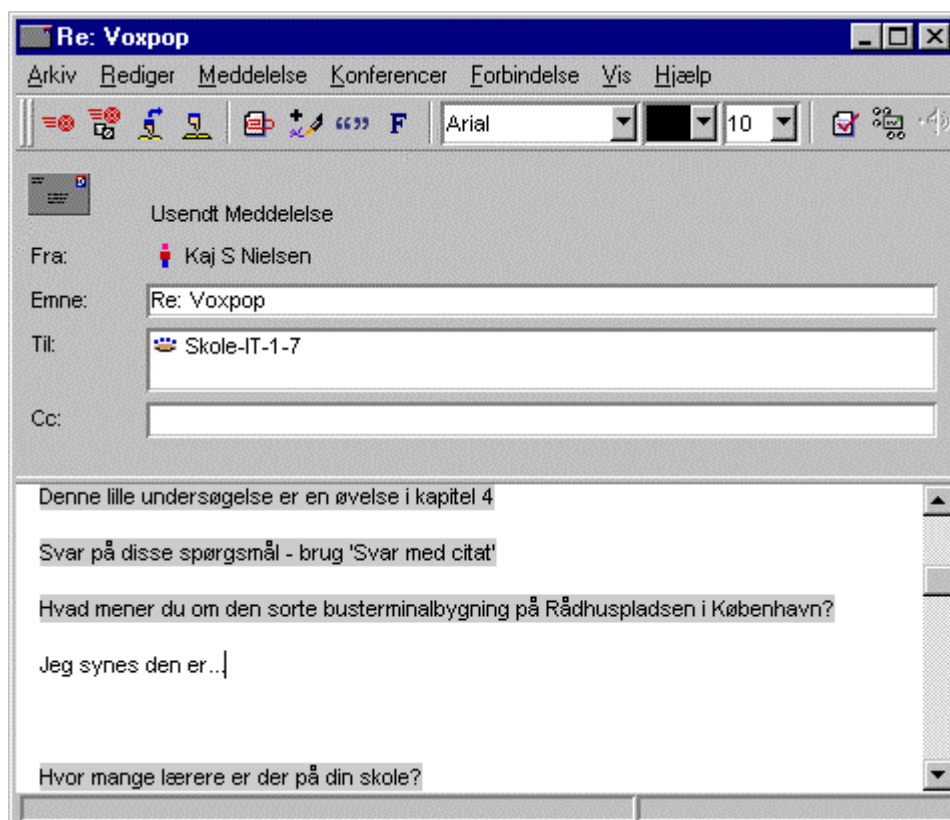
Re: Voxpop

Arkiv Rediger Meddelelse Konferencer Forbindelse Vis Hjælp

“” F Arial 10

Usendt Meddelelse

Fra: Kaj S Nielsen

Emne: Re: Voxpop

Til: Skole-IT-1-7

Cc:

Denne lille undersøgelse er en øvelse i kapitel 4

Svar på disse spørgsmål - brug 'Svar med citat'

Hvad mener du om den sorte busterminalbygning på Rådhuspladsen i København?

Jeg synes den er...

Hvor mange lærere er der på din skole?